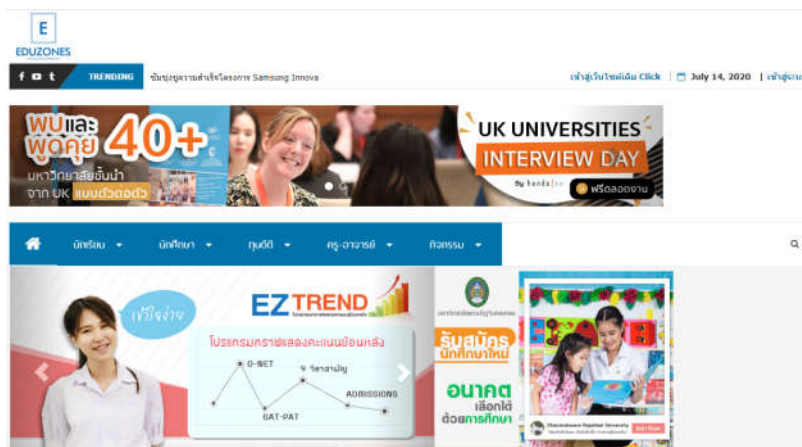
E
EDUZONES

TRENDING
ชัมชุงชูความสำเร็จโครงการ Samsung Innova
เข้าสู่เว็บไซต์เดิม Click | July 14, 2020 | เข้าสู่ระบ

พบและพูดคุย 40+
มหาวิทยาลัยชั้นนำจาก UK แบบตัวต่อตัว
UK UNIVERSITIES
INTERVIEW DAY
By hands on
ฟรีตลอดงาน

นักเรียน
นักศึกษา
ทุนดีดี
ครู-อาจารย์
กิจกรรม

เข้าใจง่าย
EZ TREND
โปรแกรมกราฟแสดงคะแนนย้อนหลัง
O-NET
9 วิชาสามัญ
GAT-PAT
ADMISSIONS

รับสมัคร
นักศึกษาใหม่
อนาคต
เลือกได้
ด้วยการศึกษา

Chandrakasem Rajabhat University